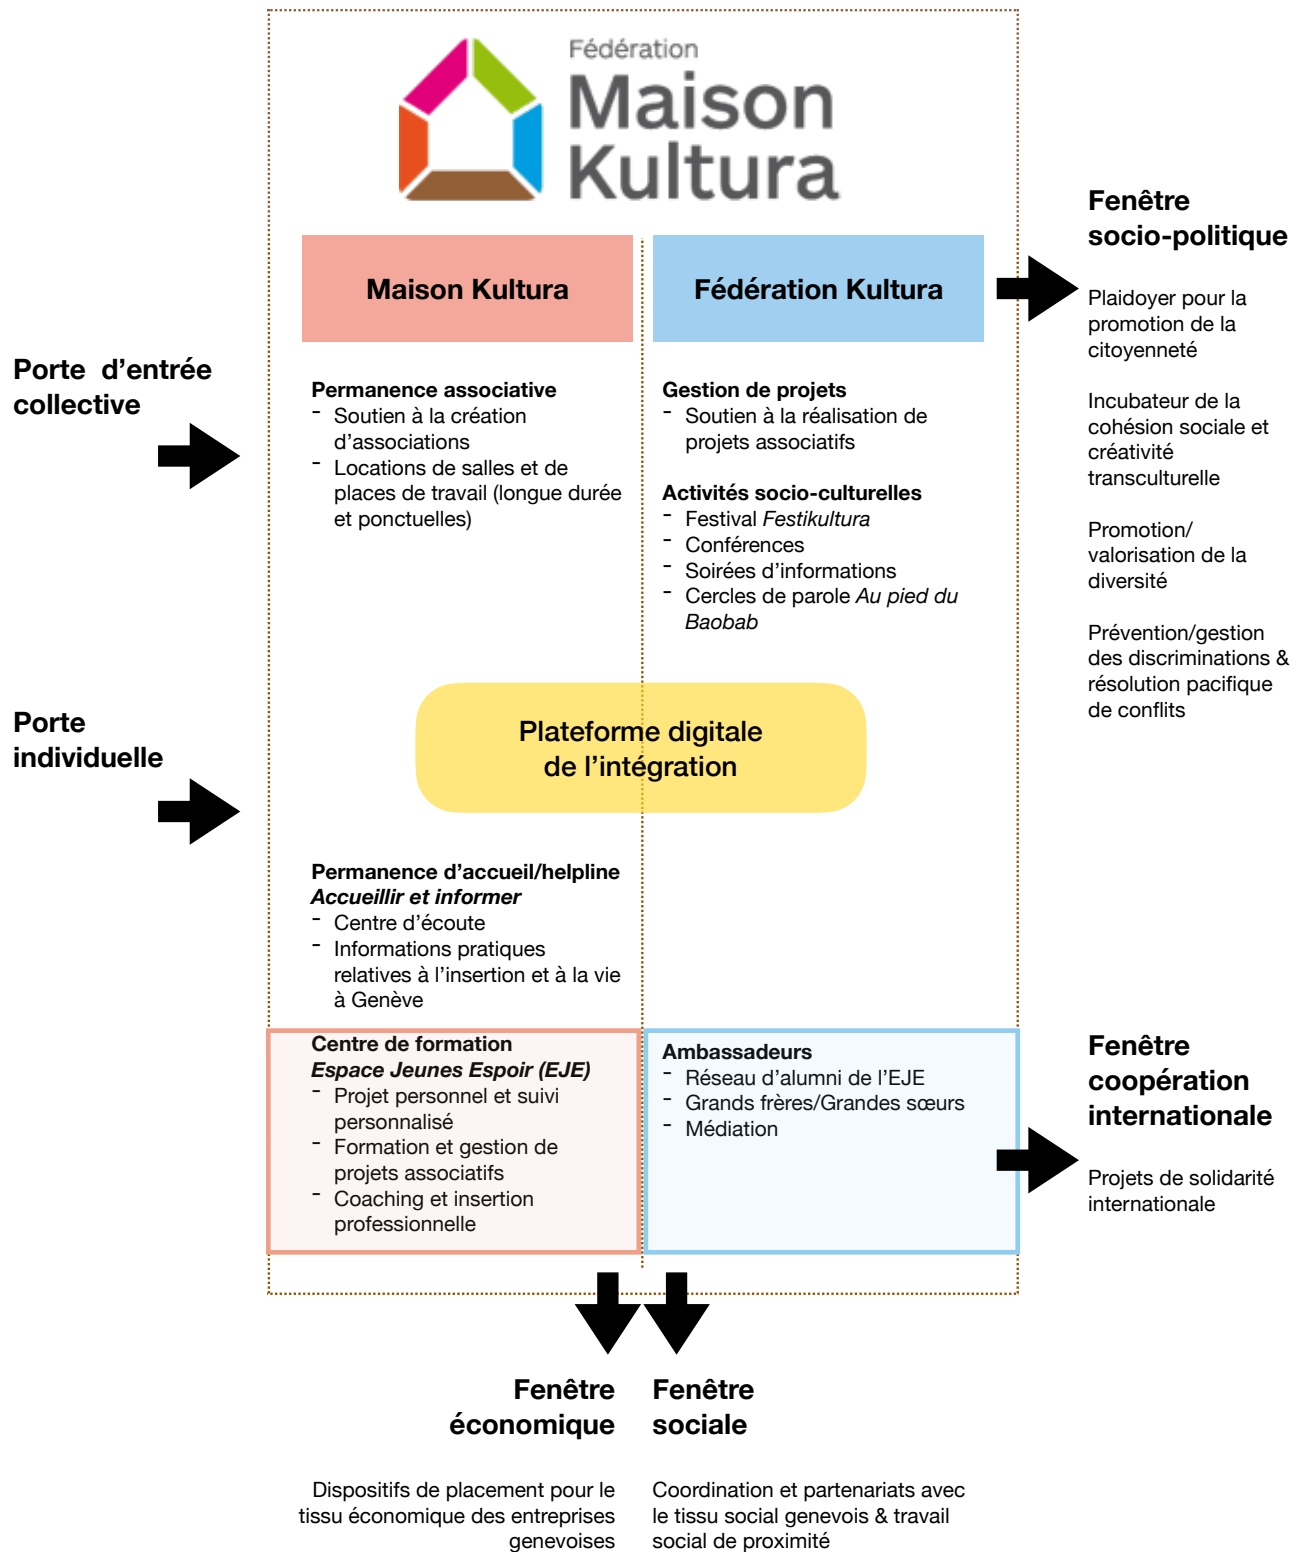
Fédération
Maison
Kultura

Porte d'entrée collective

Maison Kultura

Fédération Kultura

Fenêtre socio-politique

Plaidoyer pour la promotion de la citoyenneté

Incubateur de la cohésion sociale et créativité transculturelle

Promotion/ valorisation de la diversité

Prévention/gestion des discriminations & résolution pacifique de conflits

**Permanence associative**
- Soutien à la création d'associations
- Locations de salles et de places de travail (longue durée et ponctuelles)

**Gestion de projets**
- Soutien à la réalisation de projets associatifs

**Activités socio-culturelles**
- Festival *Festikultura*
- Conférences
- Soirées d'informations
- Cercles de parole *Au pied du Baobab*

Porte individuelle

Plateforme digitale de l'intégration

**Permanence d'accueil/helpline**
***Accueillir et informer***
- Centre d'écoute
- Informations pratiques relatives à l'insertion et à la vie à Genève

**Centre de formation**
***Espace Jeunes Espoir (EJE)***
- Projet personnel et suivi personnalisé
- Formation et gestion de projets associatifs
- Coaching et insertion professionnelle

**Ambassadeurs**
- Réseau d'alumni de l'EJE
- Grands frères/Grandes sœurs
- Médiation

Fenêtre coopération internationale

Projets de solidarité internationale

Fenêtre économique

Dispositifs de placement pour le tissu économique des entreprises genevoises

Fenêtre sociale

Coordination et partenariats avec le tissu social genevois & travail social de proximité